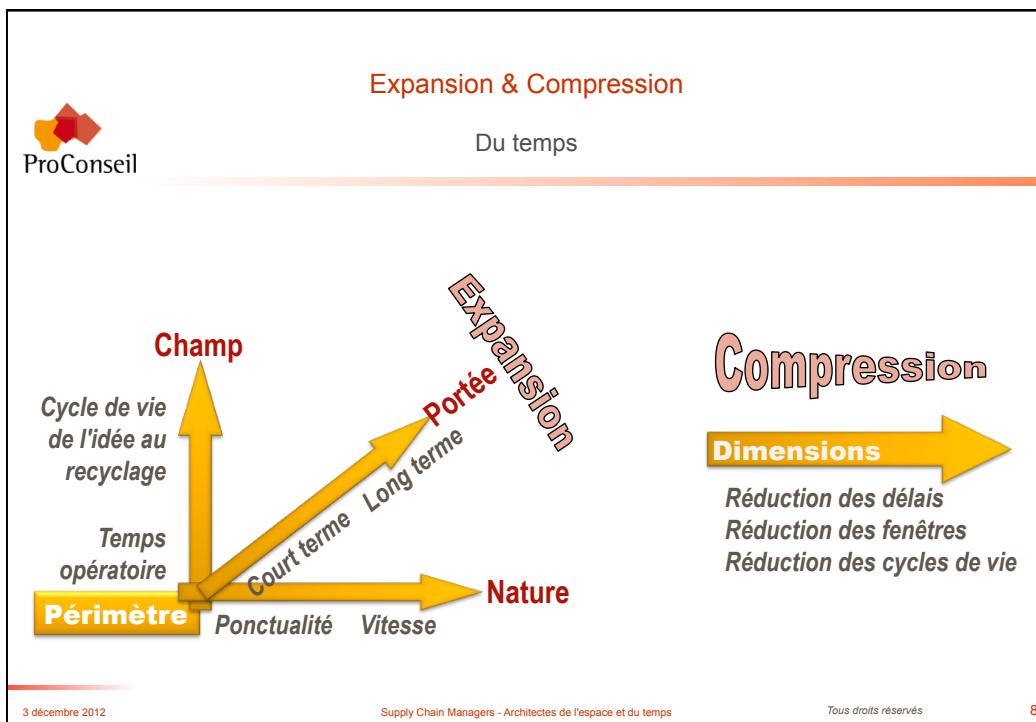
ProConseil

Expansion & Compression

Du temps

Expansion

Champ

Cycle de vie de l'idée au recyclage

Temps opératoire

Portée

Long terme

Court terme

Nature

Périmètre

Ponctualité

Vitesse

Compression

Dimensions

Réduction des délais
Réduction des fenêtres
Réduction des cycles de vie

3 décembre 2012

Supply Chain Managers - Architectes de l'espace et du temps

Tous droits réservés

8